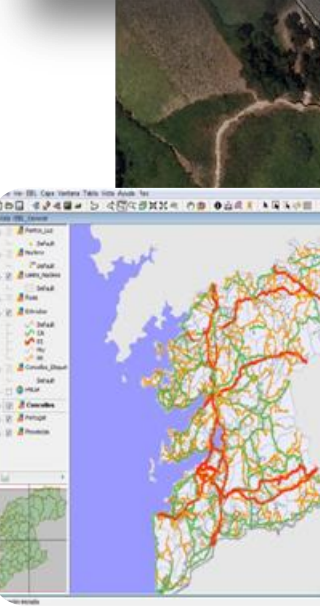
Ver EIEL Capa Ventana Tabla Vista Ayuda Ver

Vista: EIEL_General

Puntos_Luz
Default
Nucleos
Default
Limite_Nucleos
Default
Rede
Default
Estradas
Default
CA
ES
Mu
AV
Concellos_Etiquet
Default
Concellos
Portugal
Provincias